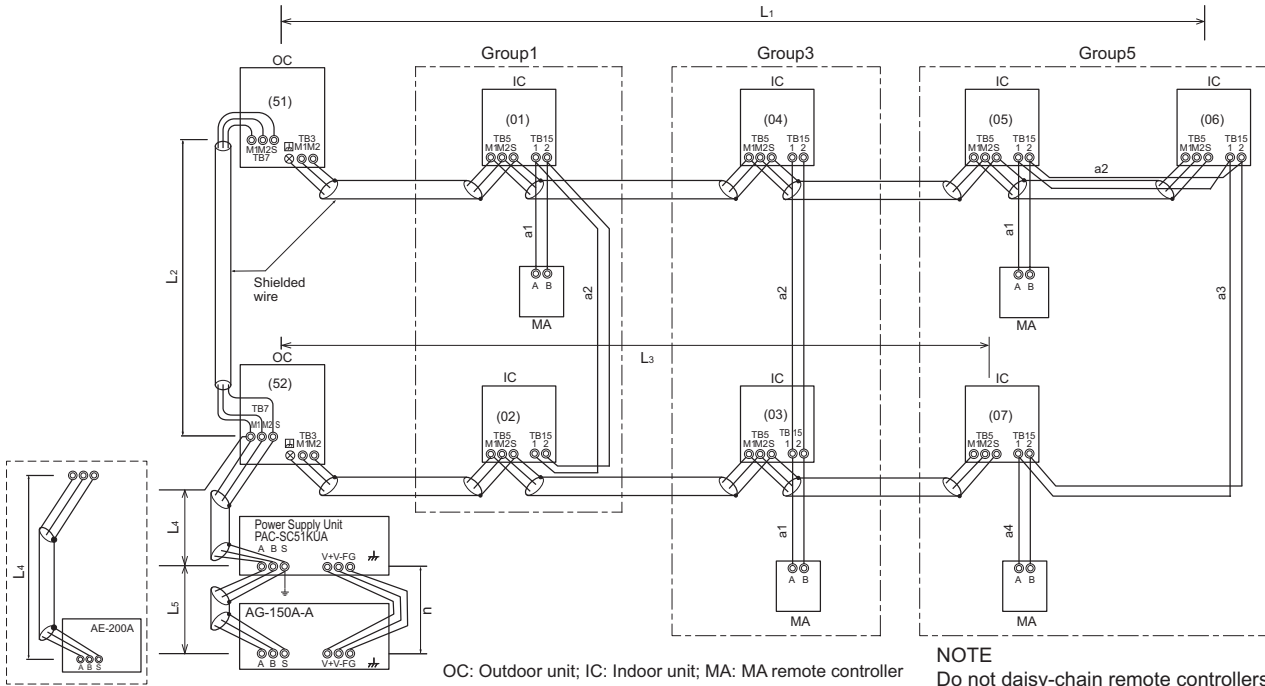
$L_1$

Group1

Group3

Group5

OC

(51)

M1M2S
TB7

TB3
M1M2

IC
(01)
TB5
M1M2S
TB15
1 2

IC
(04)
TB5
M1M2S
TB15
1 2

IC
(05)
TB5
M1M2S
TB15
1 2

IC
(06)
TB5
M1M2S
TB15
1 2

a2

a1

a1

a2

a2

a3

A B
MA

A B
MA

$L_2$

Shielded wire

OC

(52)

TB7
M1M2S

TB3
M1M2

$L_3$

IC
(02)
TB5
M1M2S
TB15
1 2

IC
(03)
TB5
M1M2S
TB 15
1 2

IC
(07)
TB5
M1M2S
TB15
1 2

a1

a4

A B
MA

A B
MA

$L_4$

Power Supply Unit
PAC-SC51KUA
A B S
V+V-FG

$L_5$

AG-150A-A
A B S
V+V-FG

n

$L_4$

AE-200A
A B S

OC: Outdoor unit; IC: Indoor unit; MA: MA remote controller

NOTE
Do not daisy-chain remote controllers